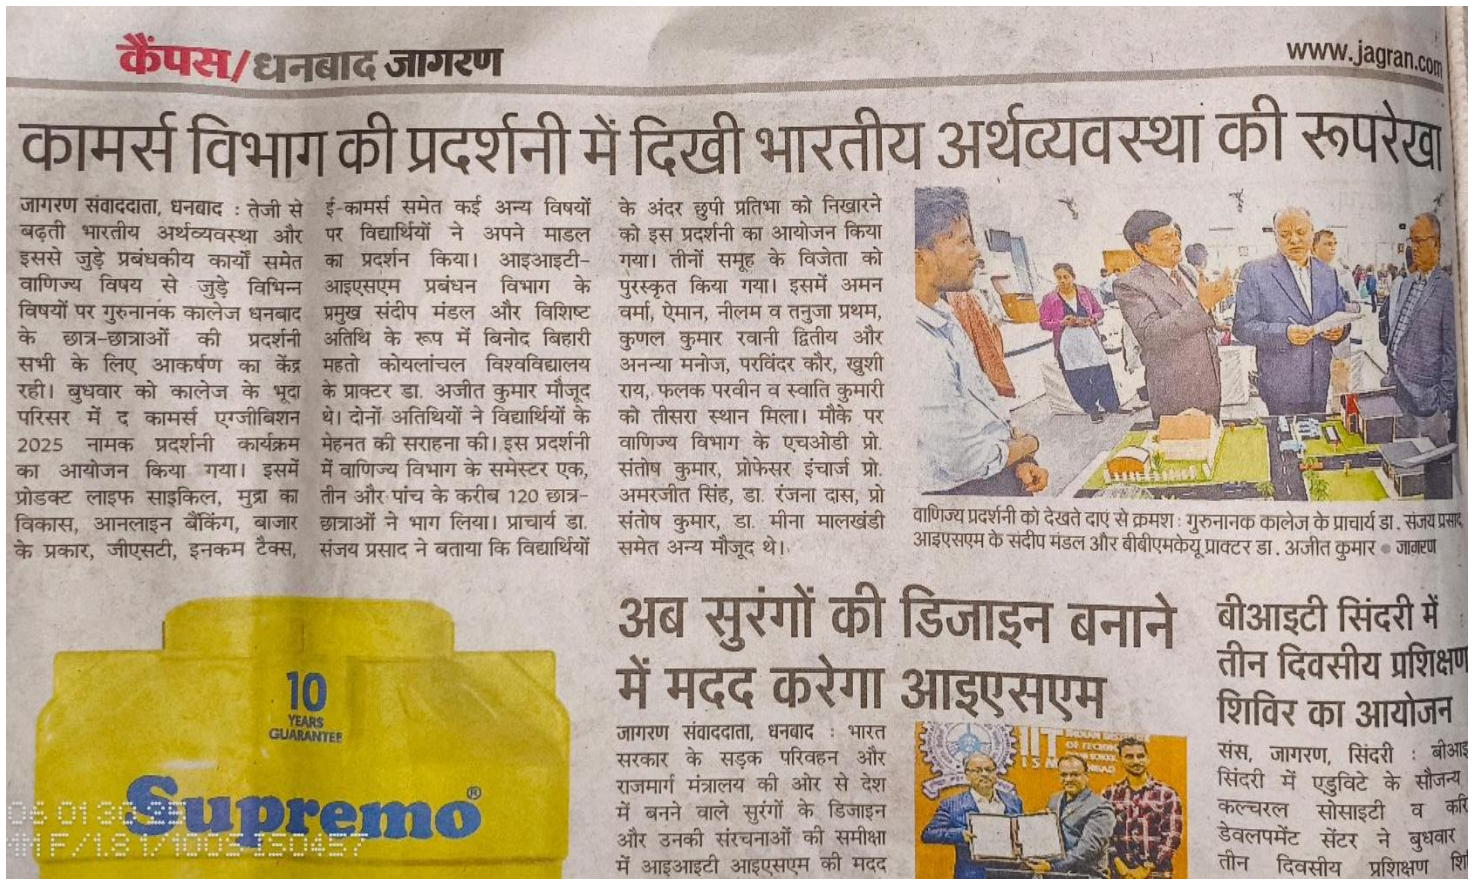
कैंपस/धनबाद जागरण

www.jagran.com

कामर्स विभाग की प्रदर्शनी में दिखी भारतीय अर्थव्यवस्था की रूपरेखा

जागरण संवाददाता, धनबाद : तेजी से बढ़ती भारतीय अर्थव्यवस्था और इससे जुड़े प्रबंधकीय कार्यों समेत वाणिज्य विषय से जुड़े विभिन्न विषयों पर गुरुनानक कालेज धनबाद के छात्र-छात्राओं की प्रदर्शनी सभी के लिए आकर्षण का केंद्र रही। बुधवार को कालेज के भूदा परिसर में द कामर्स एग्जीबिशन 2025 नामक प्रदर्शनी कार्यक्रम का आयोजन किया गया। इसमें प्रोडक्ट लाइफ साइकिल, मुद्रा का विकास, आनलाइन बैंकिंग, बाजार के प्रकार, जीएसटी, इनकम टैक्स, ई-कामर्स समेत कई अन्य विषयों पर विद्यार्थियों ने अपने माडल का प्रदर्शन किया। आइआइटी-आइएसएम प्रबंधन विभाग के प्रमुख संदीप मंडल और विशिष्ट अतिथि के रूप में बिनोद बिहारी महतो कोयलांचल विश्वविद्यालय के प्राक्टर डा. अजीत कुमार मौजूद थे। दोनों अतिथियों ने विद्यार्थियों के मेहनत की सराहना की। इस प्रदर्शनी में वाणिज्य विभाग के समेस्टर एक, तीन और पांच के करीब 120 छात्र-छात्राओं ने भाग लिया। प्राचार्य डा. संजय प्रसाद ने बताया कि विद्यार्थियों के अंदर छुपी प्रतिभा को निखारने को इस प्रदर्शनी का आयोजन किया गया। तीनों समूह के विजेता को पुरस्कृत किया गया। इसमें अमन वर्मा, ऐमान, नीलम व तनुजा प्रथम, कुणल कुमार रवानी द्वितीय और अनन्या मनोज, परविंदर कौर, खुशी राय, फलक परवीन व स्वाति कुमारी को तीसरा स्थान मिला। मौके पर वाणिज्य विभाग के एचओडी प्रो. संतोष कुमार, प्रोफेसर इंचार्ज प्रो. अमरजीत सिंह, डा. रंजना दास, प्रो संतोष कुमार, डा. मीना मालखंडी समेत अन्य मौजूद थे।

वाणिज्य प्रदर्शनी को देखते दाएं से क्रमशः गुरुनानक कालेज के प्राचार्य डा. संजय प्रसाद आइएसएम के संदीप मंडल और बीबीएमकेयू प्राक्टर डा. अजीत कुमार • जागरण

अब सुरंगों की डिजाइन बनाने में मदद करेगा आइएसएम

जागरण संवाददाता, धनबाद : भारत सरकार के सड़क परिवहन और राजमार्ग मंत्रालय की ओर से देश में बनने वाले सुरंगों के डिजाइन और उनकी संरचनाओं की समीक्षा में आइआइटी आइएसएम की मदद

IIT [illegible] ISM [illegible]

बीआइटी सिंदरी में तीन दिवसीय प्रशिक्षण शिविर का आयोजन

संस, जागरण, सिंदरी : बीआइ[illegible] सिंदरी में एडुविटे के सौजन्य कल्चरल सोसाइटी व करि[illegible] डेवलपमेंट सेंटर ने बुधवार तीन दिवसीय प्रशिक्षण शि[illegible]

10 YEARS GUARANTEE

Supremo®

06 01 30 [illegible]
F/1.8 1/100s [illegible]